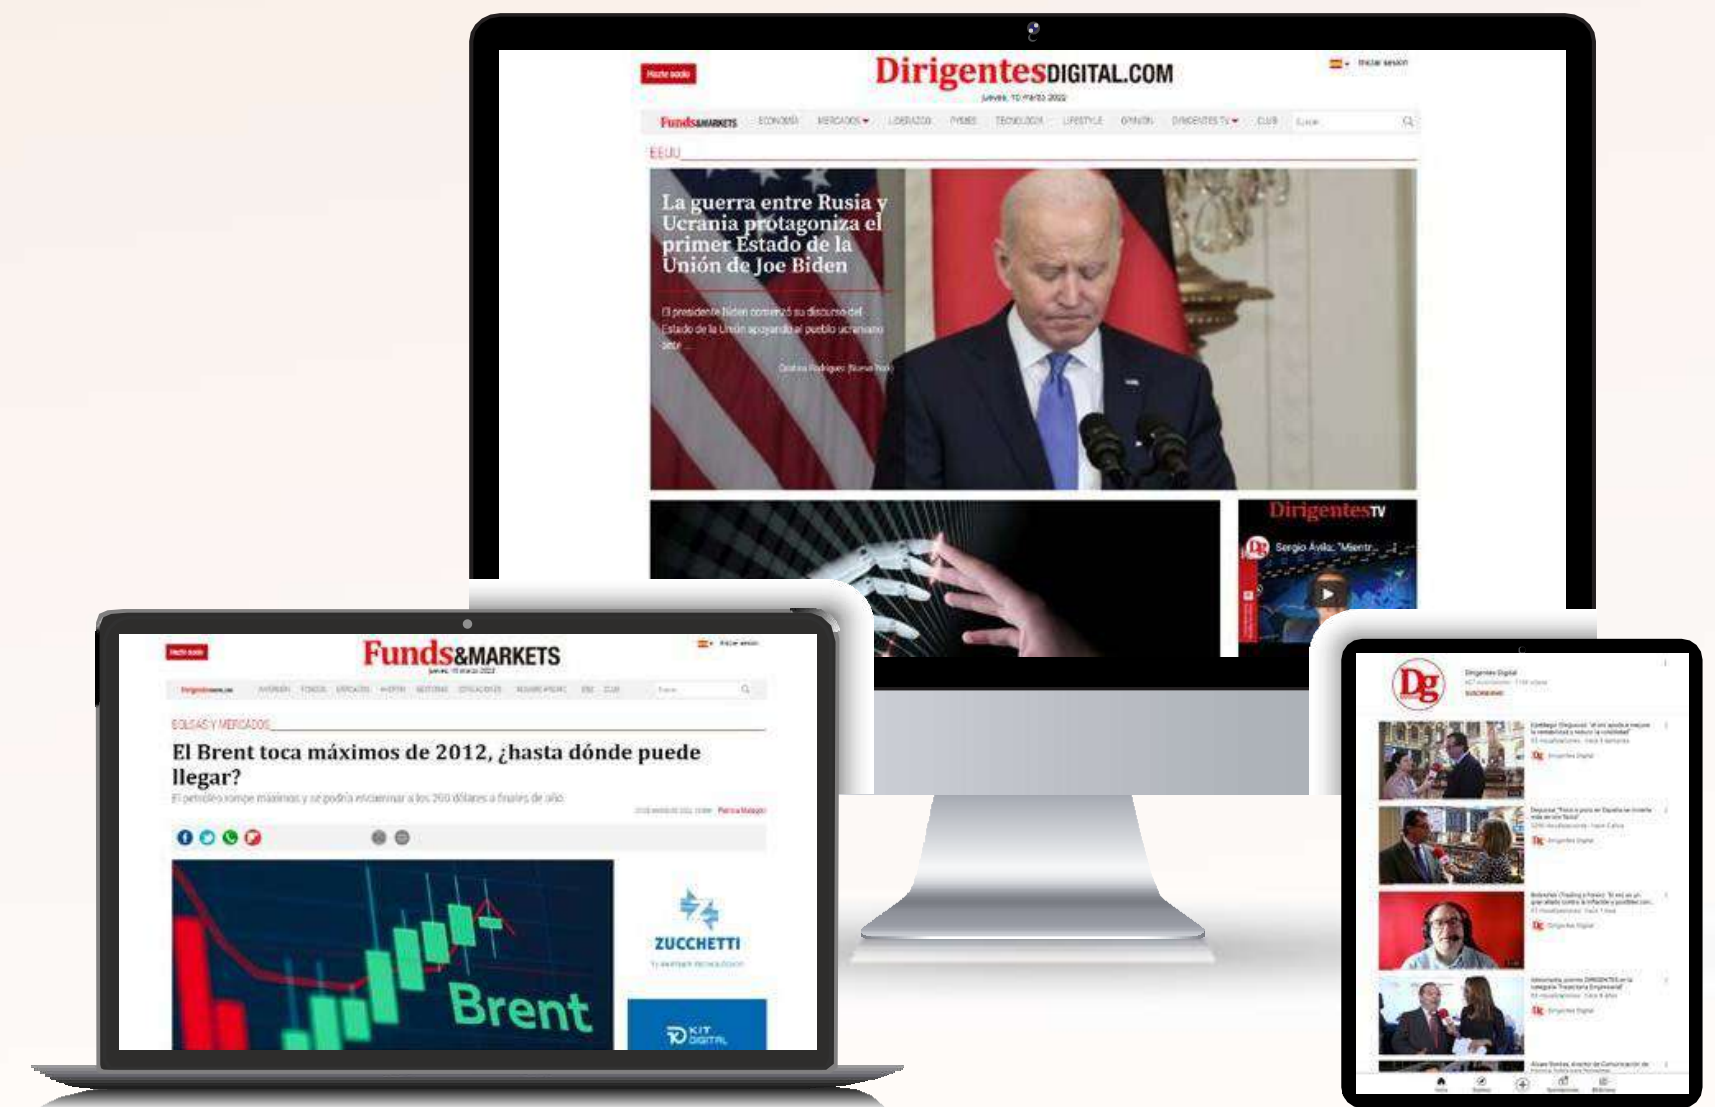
Hazte socio

DirigentesDIGITAL.COM

jueves, 10 marzo 2022

Iniciar sesión

Funds&MARKETS ECONOMÍA MERCADOS LIDERAZGO PYMES TECNOLOGÍA LIFESTYLE OPINIÓN DIRIGENTES TV CLUB Buscar

EEUU

La guerra entre Rusia y Ucrania protagoniza el primer Estado de la Unión de Joe Biden

El presidente Biden comenzó su discurso del Estado de la Unión apoyando al pueblo ucraniano ante

Cristina Rodríguez (Nueva York)

DirigentesTV

Sergio Ávila: "Mientr...

Hazte socio

Funds&MARKETS

jueves, 10 marzo 2022

Iniciar sesión

BOLSAS Y MERCADOS

El Brent toca máximos de 2012, ¿hasta dónde puede llegar?

El petróleo rompe máximos y se podría encaminar a los 200 dólares a finales de año

Patricia Malagón

Brent

ZUCCHETTI

KIT DIGITAL

Dg

Dirigentes Digital

SUSCRIBIRME